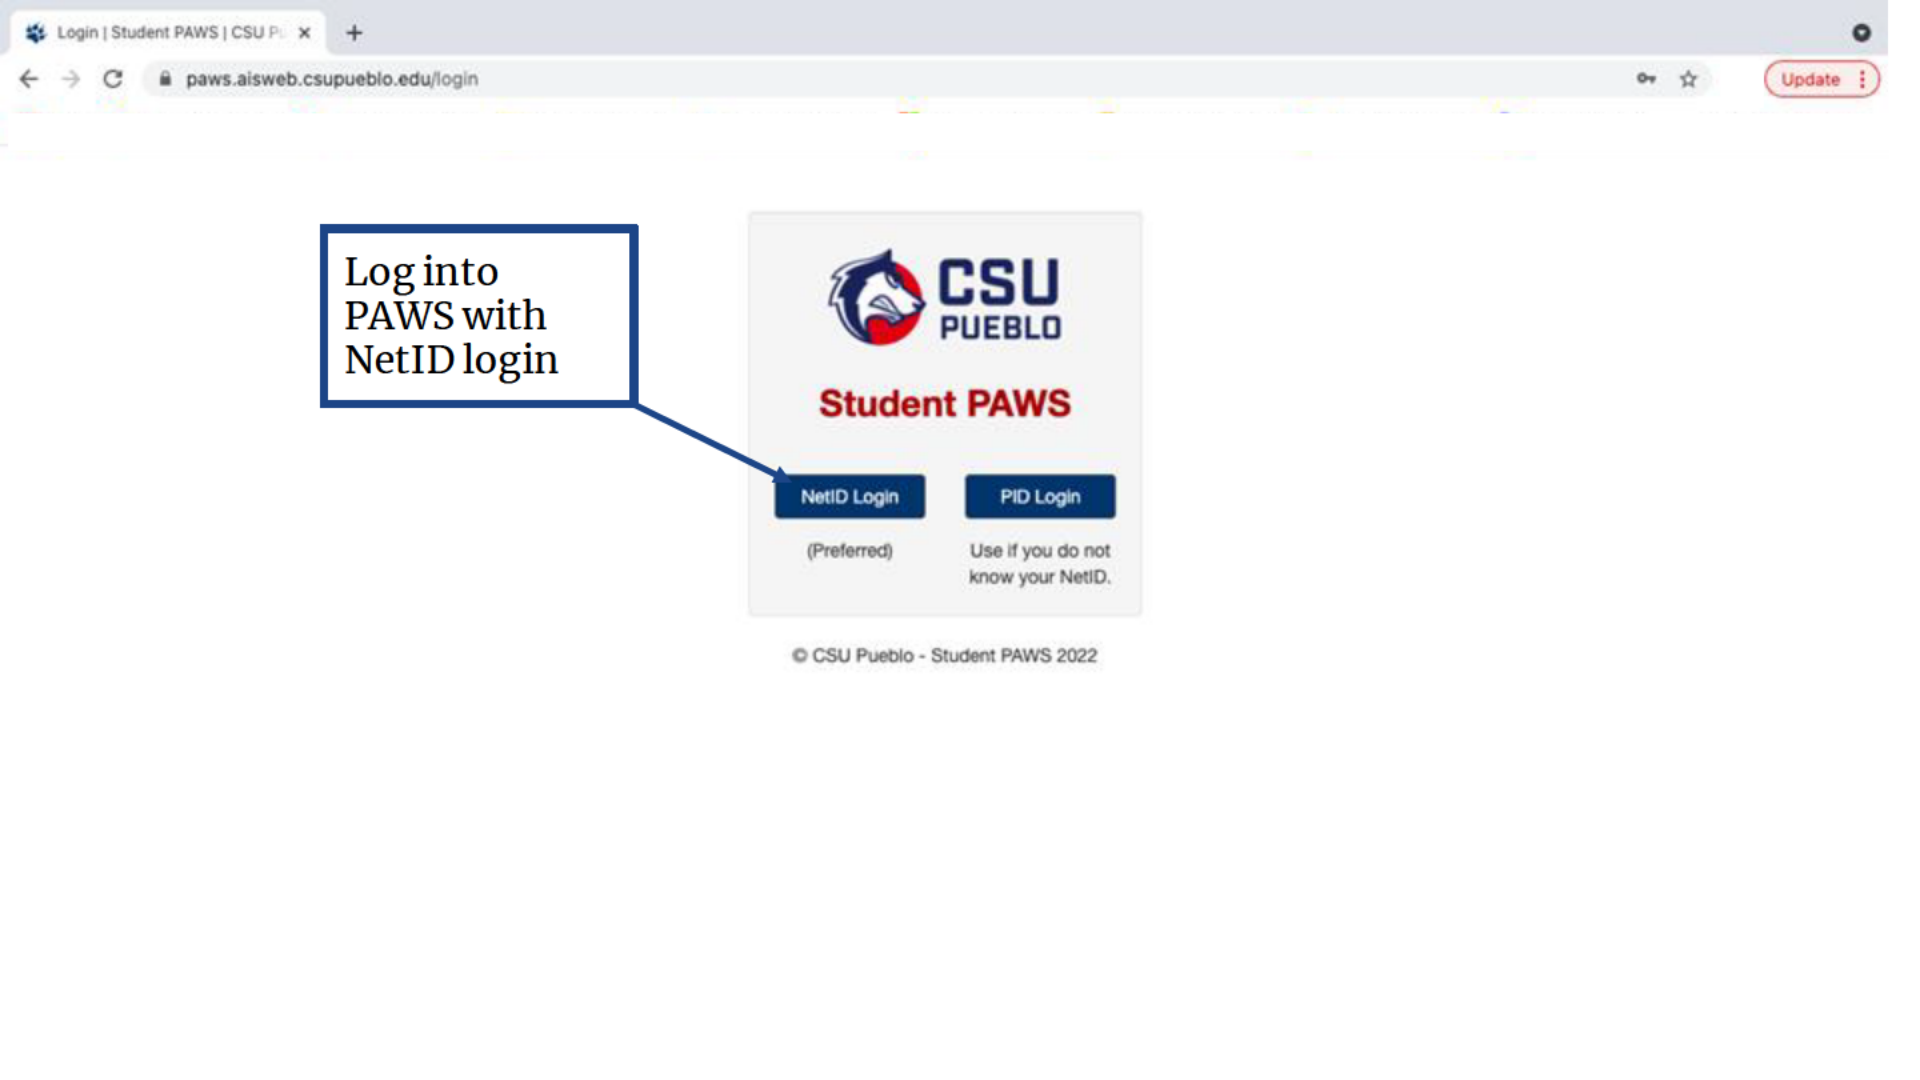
Login | Student PAWS | CSU P

paws.aisweb.csupueblo.edu/login

Update

Log into PAWS with NetID login

CSU PUEBLO

Student PAWS

NetID Login

(Preferred)

PID Login

Use if you do not know your NetID.

© CSU Pueblo - Student PAWS 2022